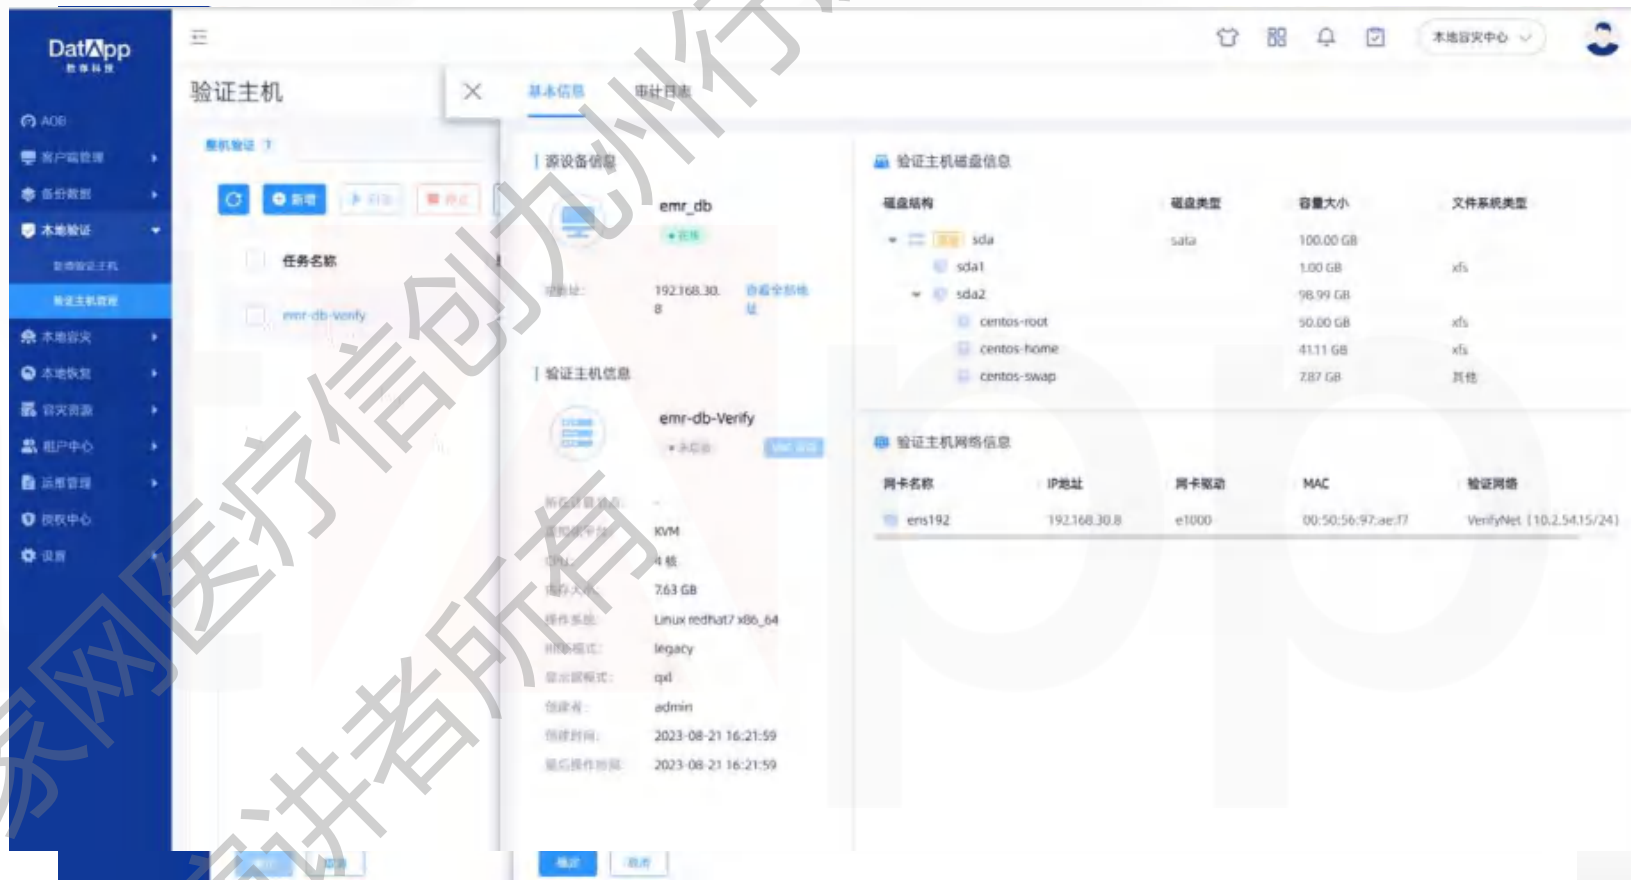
DatApp
数事科技

AOB
客户端管理
备份数据
本地验证
验证验证主机
验证主机管理
本地容灾
本地恢复
容灾演练
租户中心
运维管理
授权中心
设置

验证主机
整机验证
新增
任务名称
emr-db-verify

基本信息
审计日志

源设备信息
emr_db
在线
IP地址: 192.168.30.8
查看全部地址

验证主机信息
emr-db-Verify
未启动

所属储备池: -
虚拟化平台: KVM
CPU: 4 核
内存大小: 7.63 GB
操作系统: Linux redhat7 x86_64
引导模式: legacy
显示器模式: qxl
创建者: admin
创建时间: 2023-08-21 16:21:59
最后操作时间: 2023-08-21 16:21:59

验证主机磁盘信息

| 磁盘结构 | 磁盘类型 | 容量大小 | 文件系统类型 |
|---|---|---|---|
| sda | sata | 100.00 GB | |
| sda1 | | 1.00 GB | xfs |
| sda2 | | 98.99 GB | |
| centos-root | | 50.00 GB | xfs |
| centos-home | | 41.11 GB | xfs |
| centos-swap | | 7.87 GB | 其他 |

验证主机网络信息

| 网卡名称 | IP地址 | 网卡驱动 | MAC | 验证网络 |
|---|---|---|---|---|
| ens192 | 192.168.30.8 | e1000 | 00:50:56:97:ae:f7 | VerifyNet（10.2.54.15/24） |

确定
取消

本地容灾中心

家网医疗信创九洲行 讲者所有